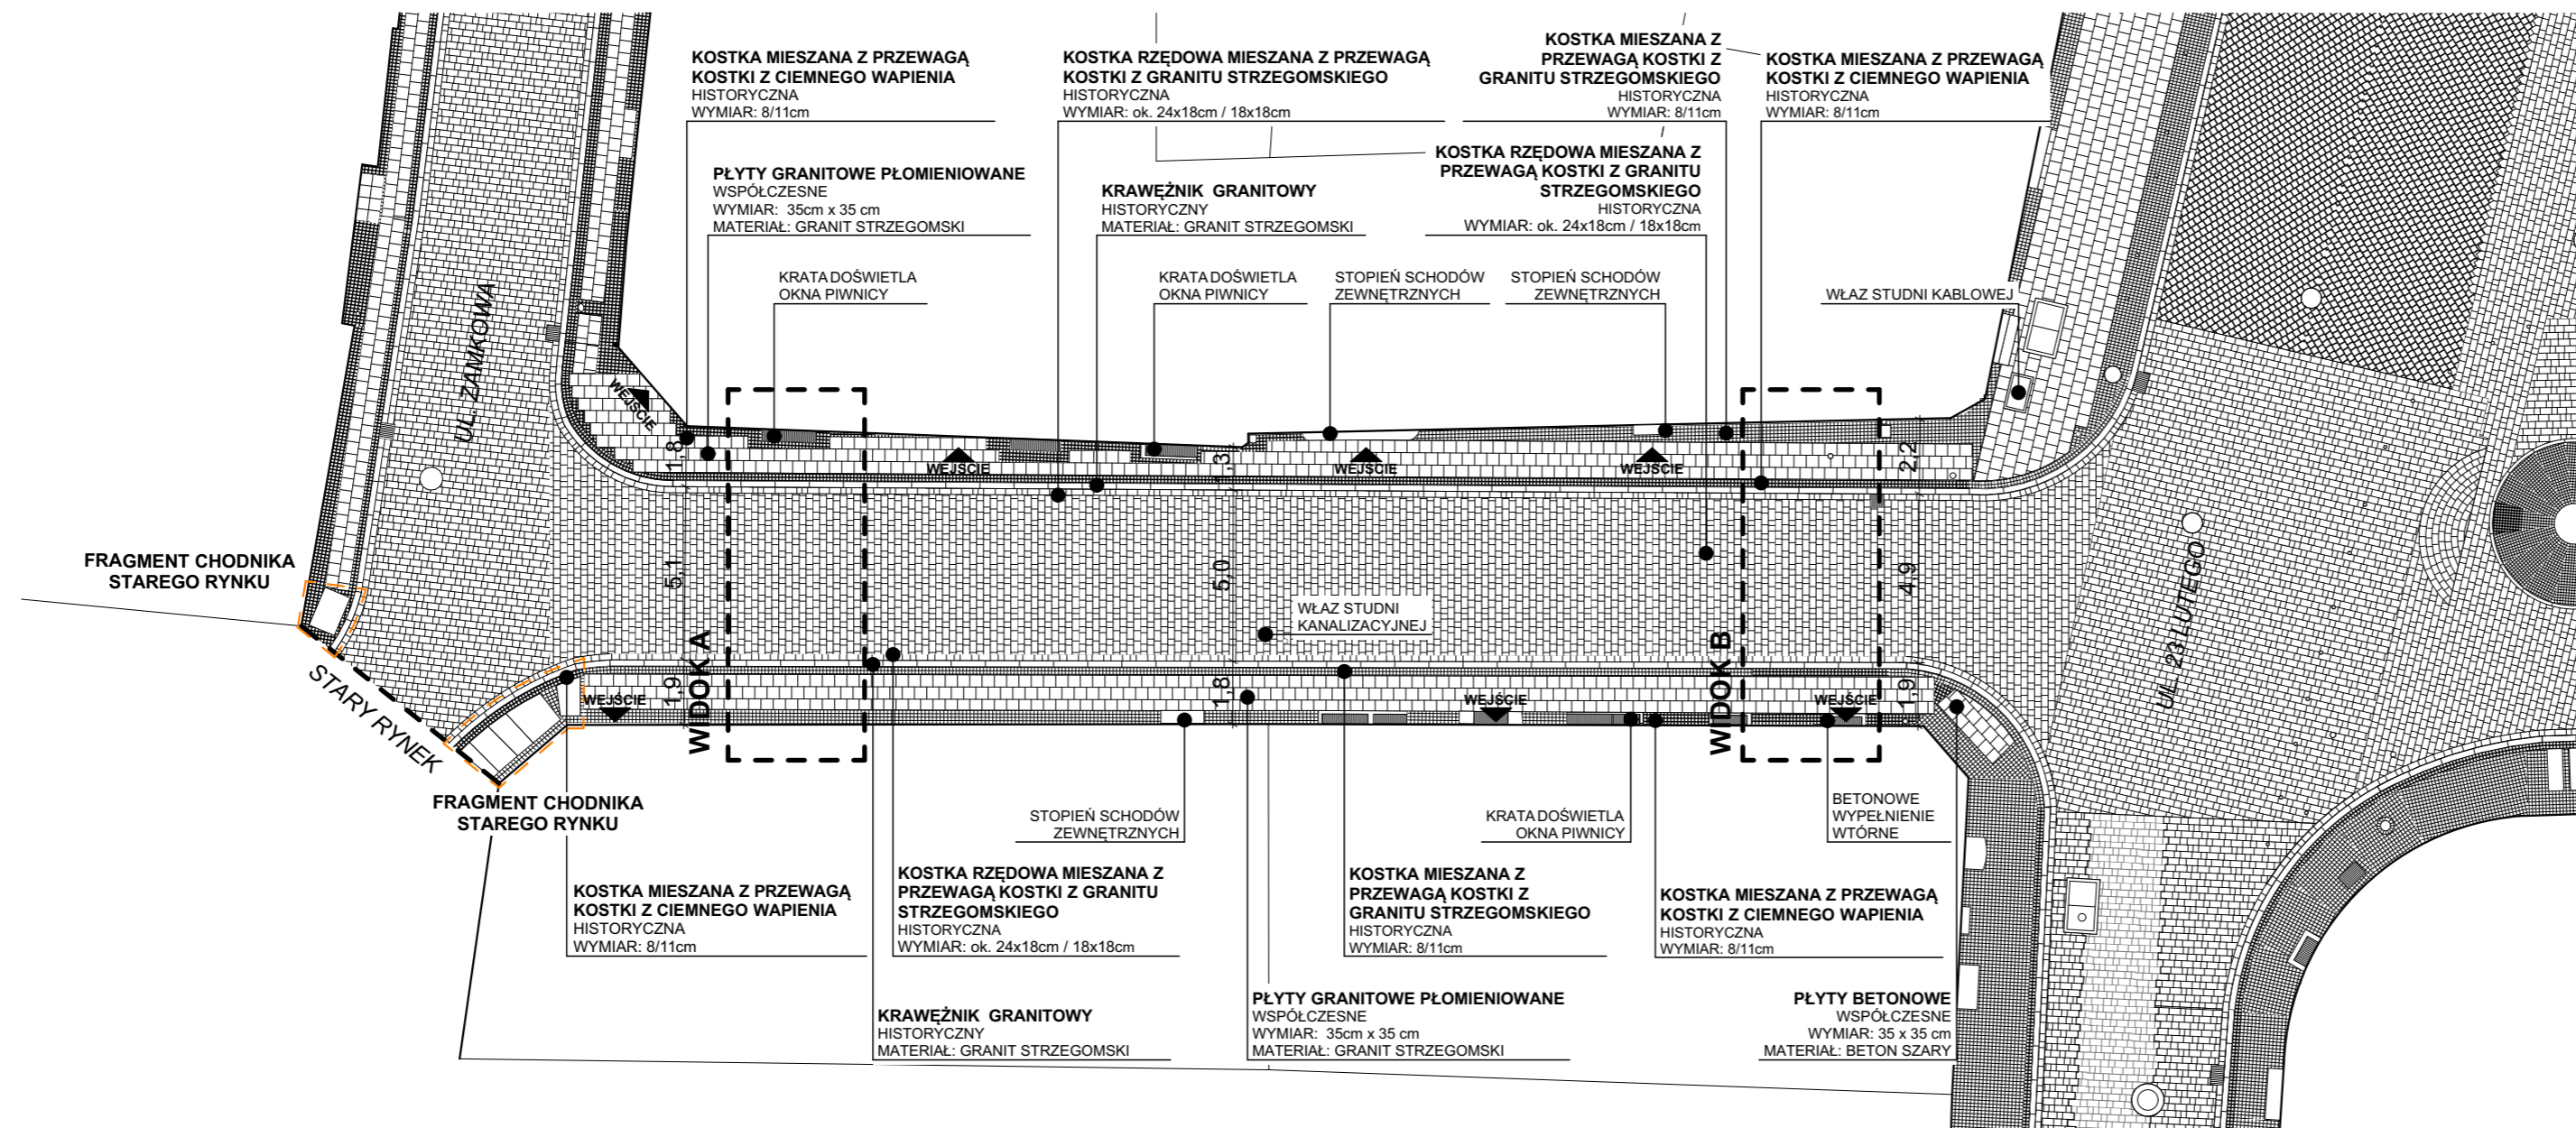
KOSTKA MIESZANA Z PRZEWAGĄ KOSTKI Z CIEMNEGO WAPIENIA
HISTORYCZNA
WYMIAR: 8/11cm

KOSTKA RZĘDOWA MIESZANA Z PRZEWAGĄ KOSTKI Z GRANITU STRZEGOMSKIEGO
HISTORYCZNA
WYMIAR: ok. 24x18cm / 18x18cm

KOSTKA MIESZANA Z PRZEWAGĄ KOSTKI Z GRANITU STRZEGOMSKIEGO
HISTORYCZNA
WYMIAR: 8/11cm

KOSTKA MIESZANA Z PRZEWAGĄ KOSTKI Z CIEMNEGO WAPIENIA
HISTORYCZNA
WYMIAR: 8/11cm

PŁYTY GRANITOWE PŁOMIENIOWANE
WSPÓŁCZESNE
WYMIAR: 35cm x 35 cm
MATERIAŁ: GRANIT STRZEGOMSKI

KRAWĘŻNIK GRANITOWY
HISTORYCZNY
MATERIAŁ: GRANIT STRZEGOMSKI

KOSTKA RZĘDOWA MIESZANA Z PRZEWAGĄ KOSTKI Z GRANITU STRZEGOMSKIEGO
HISTORYCZNA
WYMIAR: ok. 24x18cm / 18x18cm

KRATA DOŚWIETLA OKNA PIWNICY

KRATA DOŚWIETLA OKNA PIWNICY

STOPIEŃ SCHODÓW ZEWNĘTRZNYCH

STOPIEŃ SCHODÓW ZEWNĘTRZNYCH

WŁAZ STUDNI KABLOWEJ

UL. ZAMKOWA

WEJŚCIE

1,8

WEJŚCIE

1,3

WEJŚCIE

WEJŚCIE

2,2

FRAGMENT CHODNIKA STAREGO RYNKU

5,1

5,0

4,9

WŁAZ STUDNI KANALIZACYJNEJ

UL. 23 LUTEGO

WIDOK A

WIDOK B

1,9

WEJŚCIE

1,8

WEJŚCIE

WEJŚCIE

1,9

STARY RYNEK

FRAGMENT CHODNIKA STAREGO RYNKU

STOPIEŃ SCHODÓW ZEWNĘTRZNYCH

KRATA DOŚWIETLA OKNA PIWNICY

BETONOWE WYPEŁNIENIE WTÓRNE

KOSTKA MIESZANA Z PRZEWAGĄ KOSTKI Z CIEMNEGO WAPIENIA
HISTORYCZNA
WYMIAR: 8/11cm

KOSTKA RZĘDOWA MIESZANA Z PRZEWAGĄ KOSTKI Z GRANITU STRZEGOMSKIEGO
HISTORYCZNA
WYMIAR: ok. 24x18cm / 18x18cm

KOSTKA MIESZANA Z PRZEWAGĄ KOSTKI Z GRANITU STRZEGOMSKIEGO
HISTORYCZNA
WYMIAR: 8/11cm

KOSTKA MIESZANA Z PRZEWAGĄ KOSTKI Z CIEMNEGO WAPIENIA
HISTORYCZNA
WYMIAR: 8/11cm

KRAWĘŻNIK GRANITOWY
HISTORYCZNY
MATERIAŁ: GRANIT STRZEGOMSKI

PŁYTY GRANITOWE PŁOMIENIOWANE
WSPÓŁCZESNE
WYMIAR: 35cm x 35 cm
MATERIAŁ: GRANIT STRZEGOMSKI

PŁYTY BETONOWE
WSPÓŁCZESNE
WYMIAR: 35 x 35 cm
MATERIAŁ: BETON SZARY